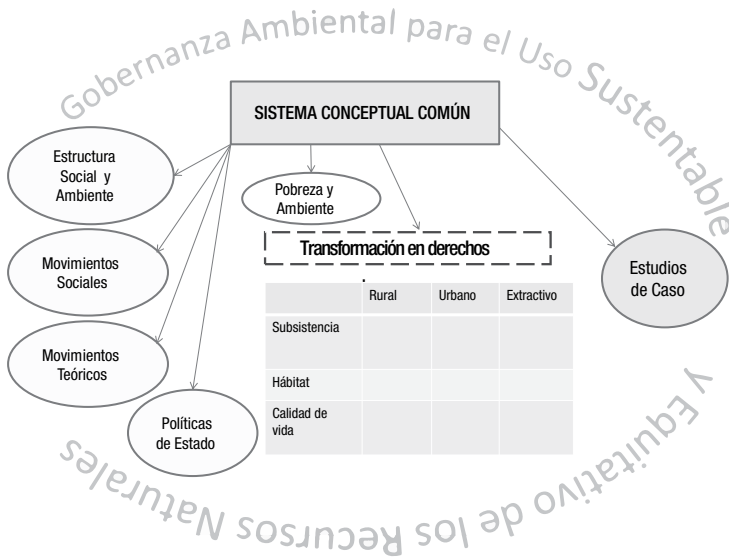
Gobernanza Ambiental para el Uso Sustentable y Equitativo de los Recursos Naturales

SISTEMA CONCEPTUAL COMÚN

Estructura Social y Ambiente

Pobreza y Ambiente

Transformación en derechos

Estudios de Caso

Movimientos Sociales

Movimientos Teóricos

Políticas de Estado

| | Rural | Urbano | Extractivo |
|---|---|---|---|
| Subsistencia | | | |
| Hábitat | | | |
| Calidad de vida | | | |